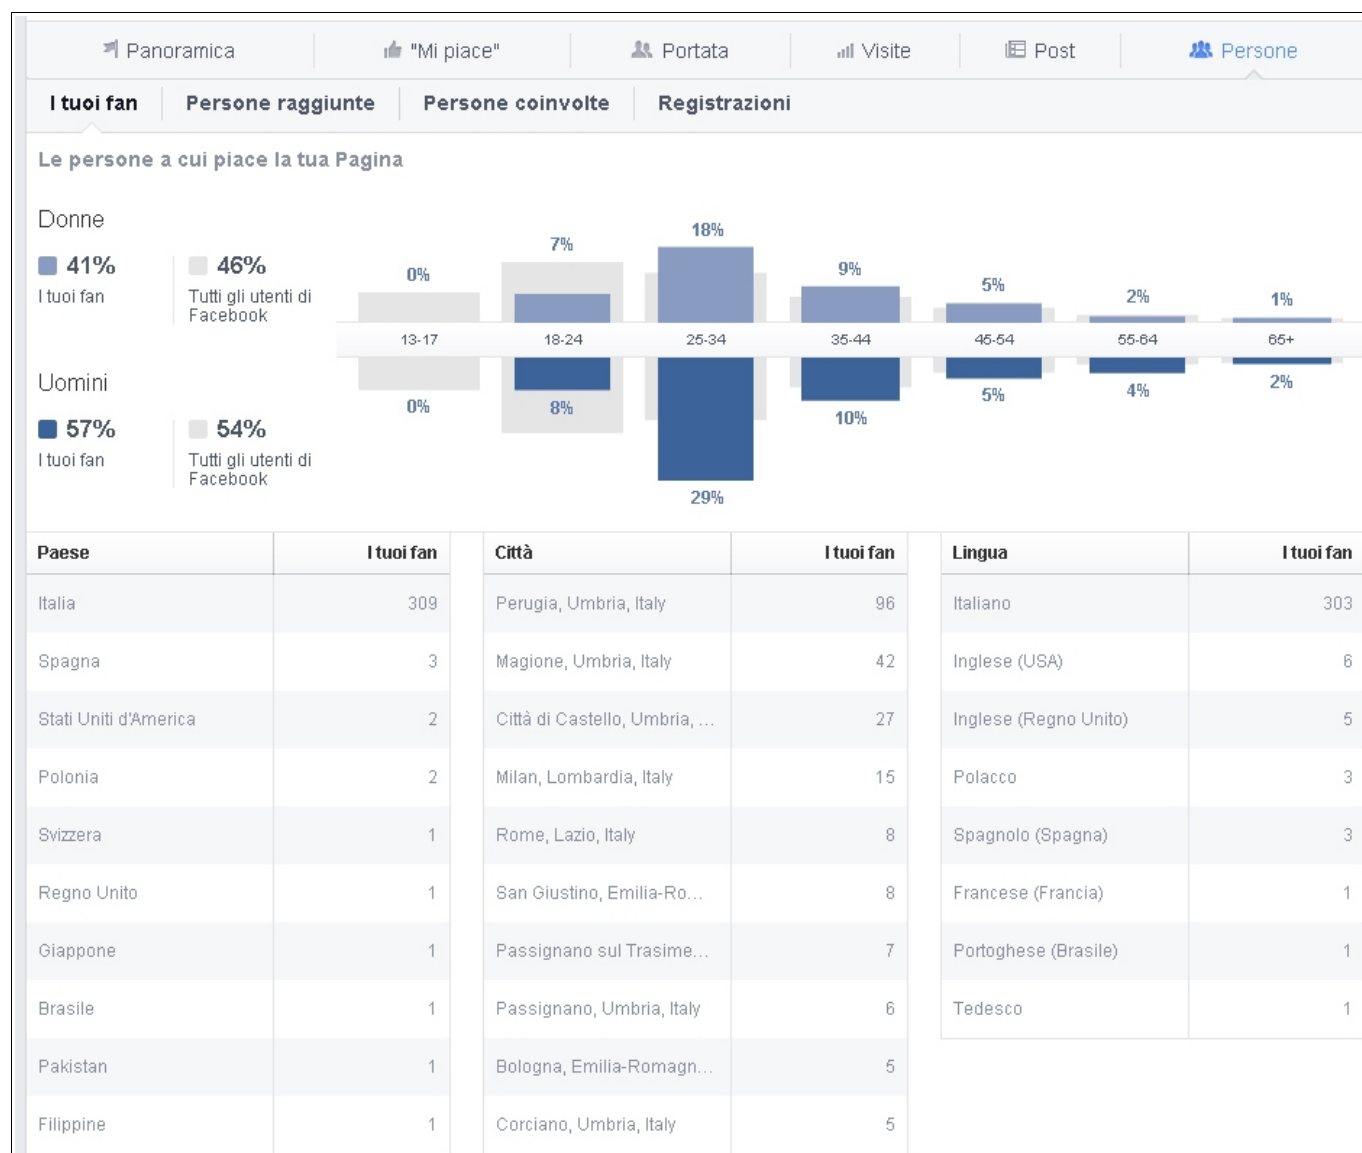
Panoramica "Mi piace" Portata Visite Post Persone

I tuoi fan Persone raggiunte Persone coinvolte Registrazioni

Le persone a cui piace la tua Pagina

Donne

41%
I tuoi fan

46%
Tutti gli utenti di Facebook

Uomini

57%
I tuoi fan

54%
Tutti gli utenti di Facebook

0% 7% 18% 9% 5% 2% 1%

13-17 18-24 25-34 35-44 45-54 55-64 65+

0% 8% 29% 10% 5% 4% 2%

| Paese | I tuoi fan |
|---|---|
| Italia | 309 |
| Spagna | 3 |
| Stati Uniti d'America | 2 |
| Polonia | 2 |
| Svizzera | 1 |
| Regno Unito | 1 |
| Giappone | 1 |
| Brasile | 1 |
| Pakistan | 1 |
| Filippine | 1 |

| Città | I tuoi fan |
|---|---|
| Perugia, Umbria, Italy | 96 |
| Magione, Umbria, Italy | 42 |
| Città di Castello, Umbria, ... | 27 |
| Milan, Lombardia, Italy | 15 |
| Rome, Lazio, Italy | 8 |
| San Giustino, Emilia-Ro... | 8 |
| Passignano sul Trasime... | 7 |
| Passignano, Umbria, Italy | 6 |
| Bologna, Emilia-Romagn... | 5 |
| Corciano, Umbria, Italy | 5 |

| Lingua | I tuoi fan |
|---|---|
| Italiano | 303 |
| Inglese (USA) | 6 |
| Inglese (Regno Unito) | 5 |
| Polacco | 3 |
| Spagnolo (Spagna) | 3 |
| Francese (Francia) | 1 |
| Portoghese (Brasile) | 1 |
| Tedesco | 1 |